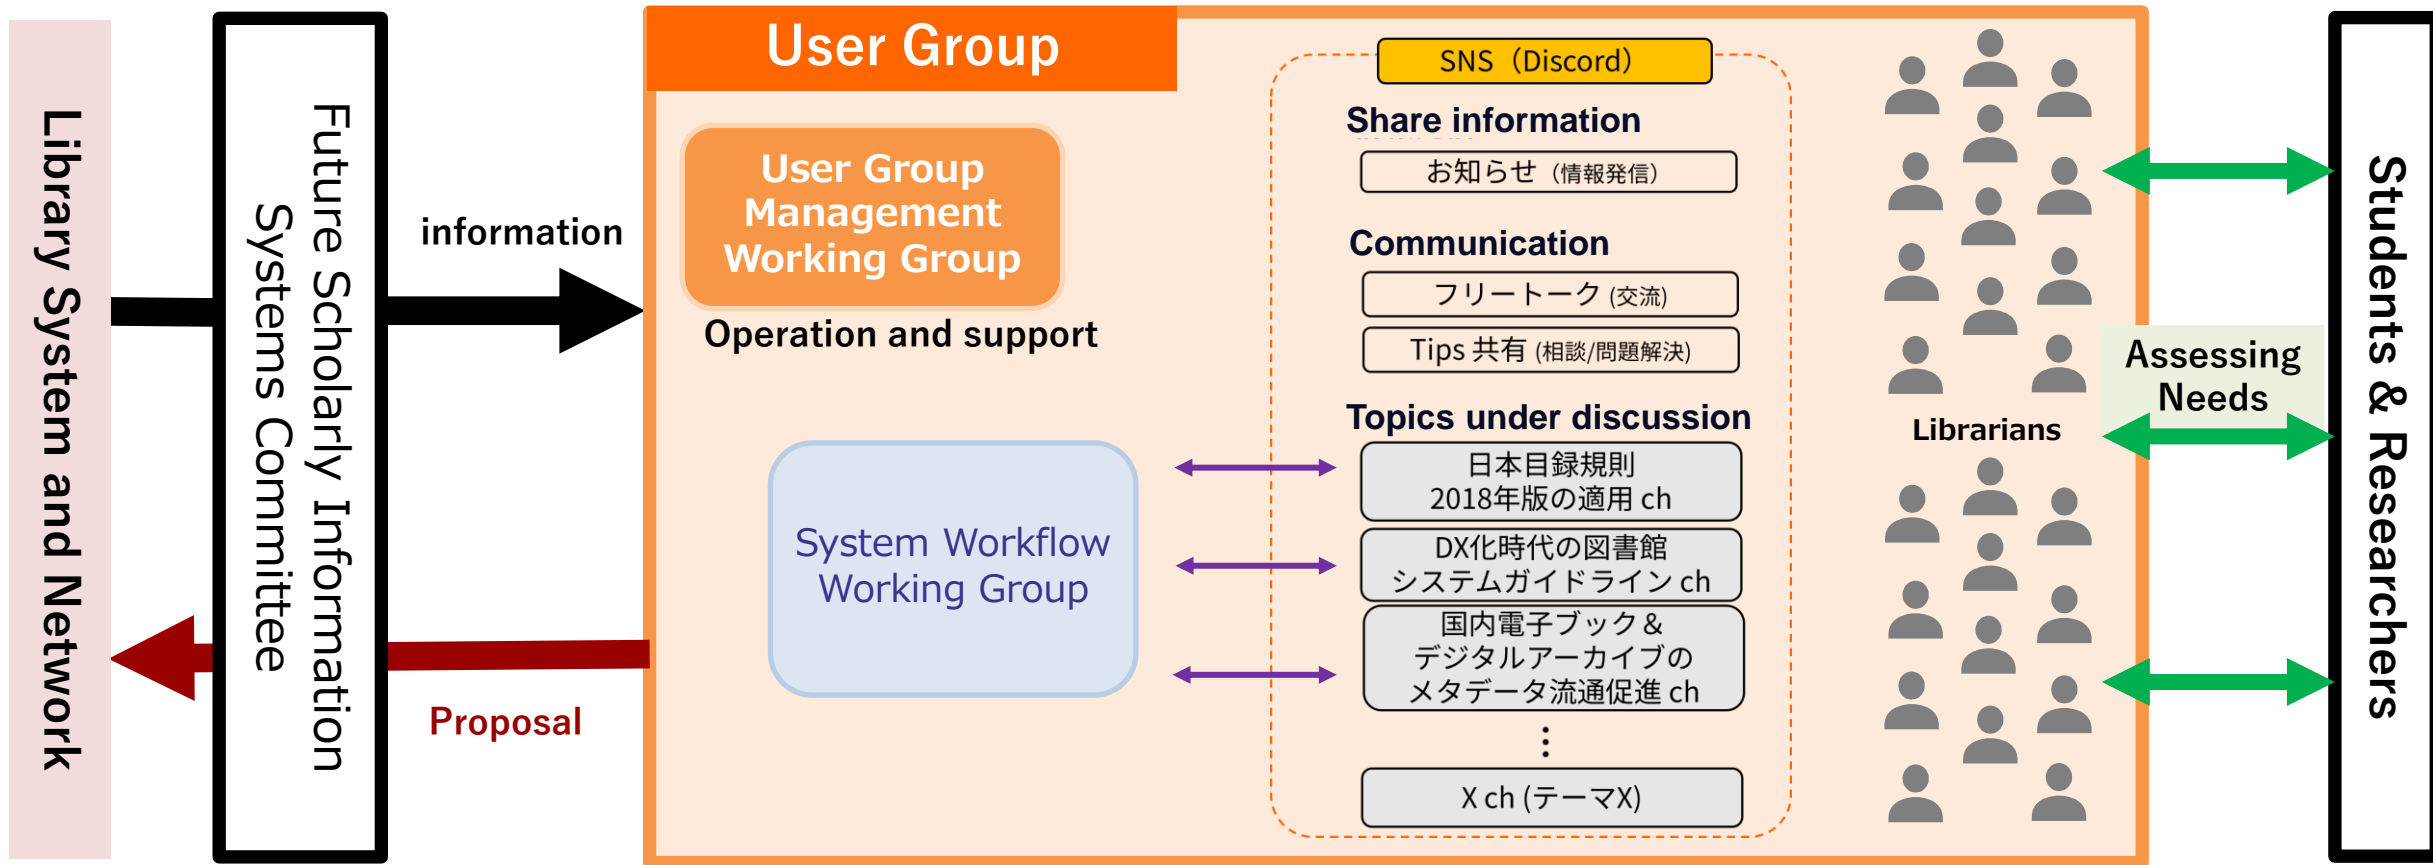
Library System and Network

Future Scholarly Information Systems Committee

information

Proposal

User Group

User Group Management Working Group

Operation and support

System Workflow Working Group

SNS（Discord）

Share information

お知らせ（情報発信）

Communication

フリートーク (交流)

Tips 共有 (相談/問題解決)

Topics under discussion

日本目録規則 2018年版の適用 ch

DX化時代の図書館 システムガイドライン ch

国内電子ブック＆ デジタルアーカイブの メタデータ流通促進 ch

⋮

X ch (テーマX)

Librarians

Assessing Needs

Students & Researchers